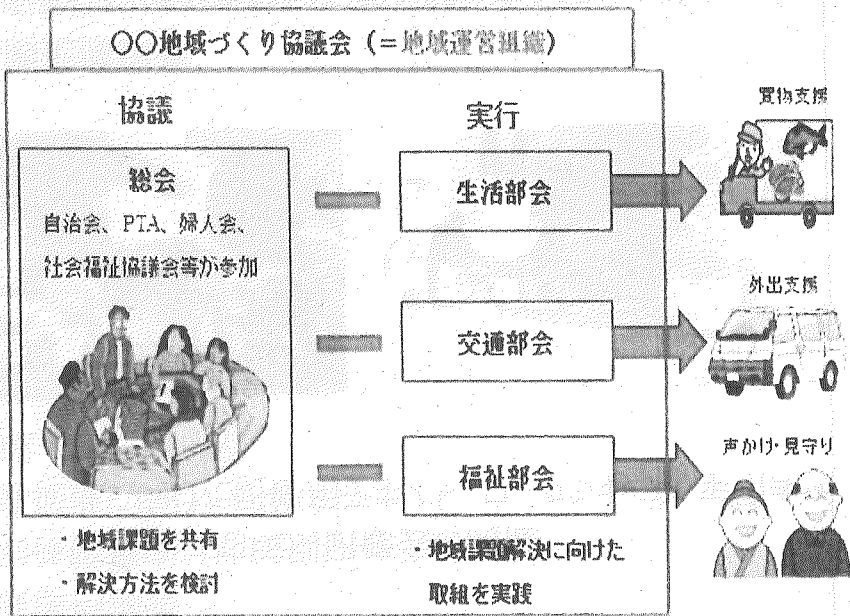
○○地域づくり協議会（＝地域運営組織）

協議

総会
自治会、PTA、婦人会、社会福祉協議会等が参加

・地域課題を共有
・解決方法を検討

実行

生活部会

交通部会

福祉部会

・地域課題解決に向けた取組を実践

買物支援

外出支援

声かけ・見守り